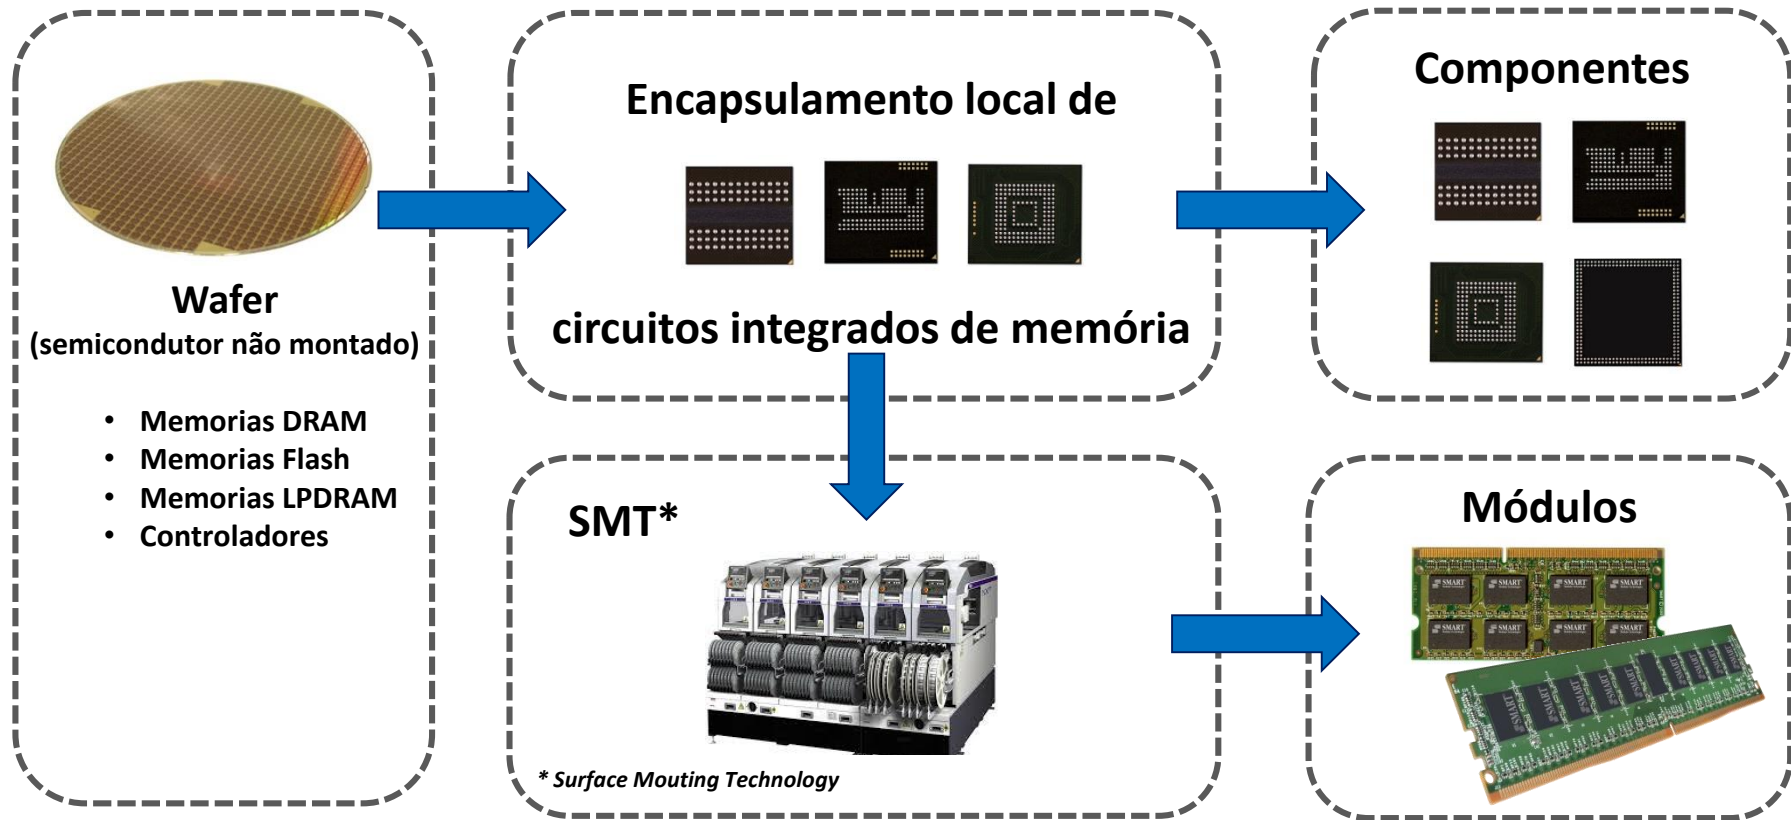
Wafer
(semicondutor não montado)

- Memorias DRAM
- Memorias Flash
- Memorias LPDRAM
- Controladores

Encapsulamento local de

circuitos integrados de memória

Componentes

SMT*

* Surface Mouting Technology

Módulos